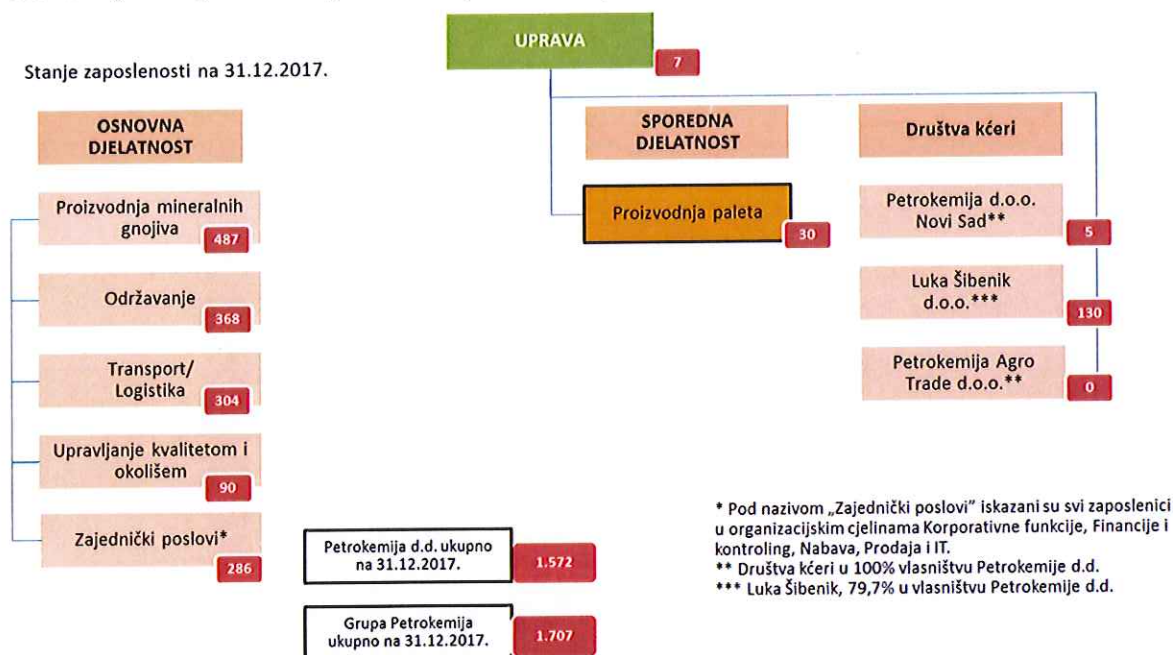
UPRAVA
7

Stanje zaposlenosti na 31.12.2017.

OSNOVNA DJELATNOST

Proizvodnja mineralnih gnojiva
487

Održavanje
368

Transport/ Logistika
304

Upravljanje kvalitetom i okolišem
90

Zajednički poslovi*
286

SPOREDNA DJELATNOST

Proizvodnja paleta
30

Društva kćeri

Petrokemija d.o.o. Novi Sad**
5

Luka Šibenik d.o.o.***
130

Petrokemija Agro Trade d.o.o.**
0

Petrokemija d.d. ukupno na 31.12.2017.
1.572

Grupa Petrokemija ukupno na 31.12.2017.
1.707

* Pod nazivom „Zajednički poslovi" iskazani su svi zaposlenici u organizacijskim cjelinama Korporativne funkcije, Financije i kontroling, Nabava, Prodaja i IT.
** Društva kćeri u 100% vlasništvu Petrokemije d.d.
*** Luka Šibenik, 79,7% u vlasništvu Petrokemije d.d.